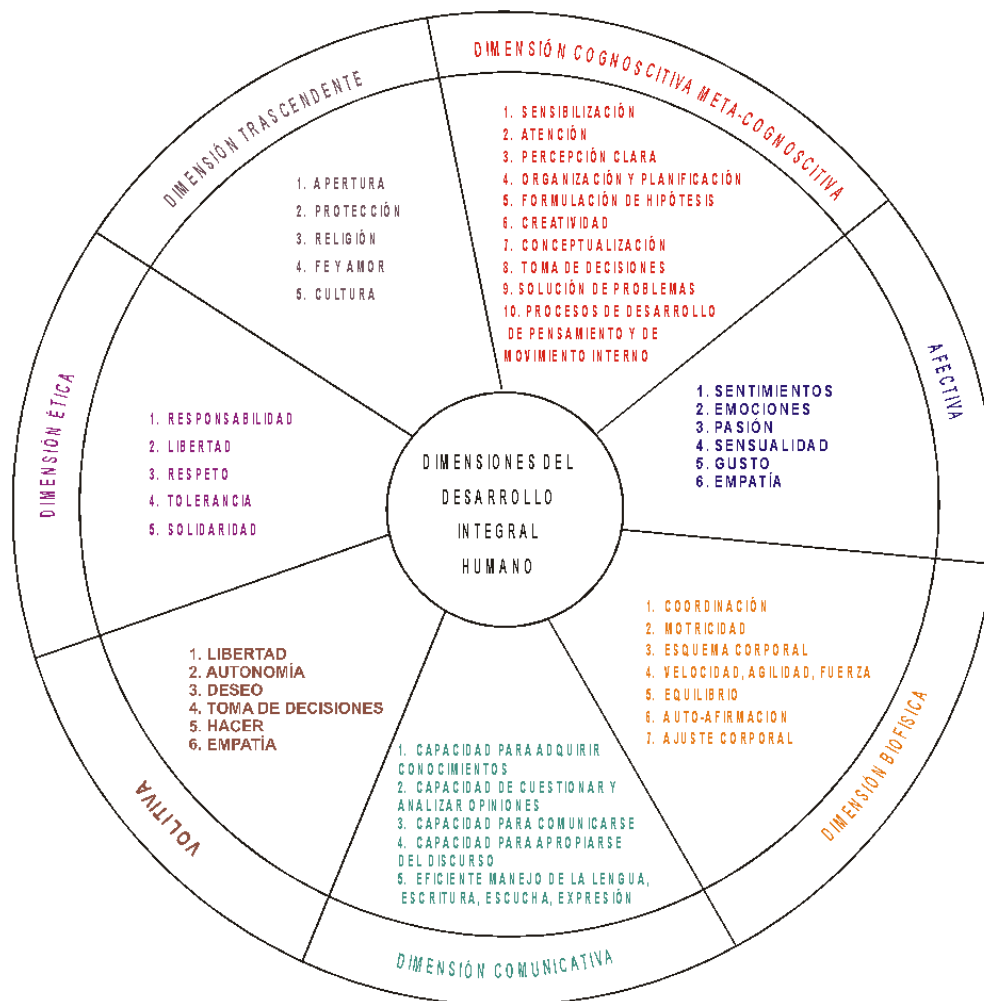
DIMENSIONES DEL DESARROLLO INTEGRAL HUMANO

DIMENSIÓN TRASCENDENTE

1. APERTURA
2. PROTECCIÓN
3. RELIGIÓN
4. FE Y AMOR
5. CULTURA

DIMENSIÓN COGNOSCITIVA META-COGNOSCITIVA

1. SENSIBILIZACIÓN
2. ATENCIÓN
3. PERCEPCIÓN CLARA
4. ORGANIZACIÓN Y PLANIFICACIÓN
5. FORMULACIÓN DE HIPÓTESIS
6. CREATIVIDAD
7. CONCEPTUALIZACIÓN
8. TOMA DE DECISIONES
9. SOLUCIÓN DE PROBLEMAS
10. PROCESOS DE DESARROLLO DE PENSAMIENTO Y DE MOVIMIENTO INTERNO

AFECTIVA

1. SENTIMIENTOS
2. EMOCIONES
3. PASIÓN
4. SENSUALIDAD
5. GUSTO
6. EMPATÍA

DIMENSIÓN ÉTICA

1. RESPONSABILIDAD
2. LIBERTAD
3. RESPETO
4. TOLERANCIA
5. SOLIDARIDAD

DIMENSIÓN BIOFÍSICA

1. COORDINACIÓN
2. MOTRICIDAD
3. ESQUEMA CORPORAL
4. VELOCIDAD, AGILIDAD, FUERZA
5. EQUILIBRIO
6. AUTO-AFIRMACION
7. AJUSTE CORPORAL

VOLITIVA

1. LIBERTAD
2. AUTONOMÍA
3. DESEO
4. TOMA DE DECISIONES
5. HACER
6. EMPATÍA

DIMENSIÓN COMUNICATIVA

1. CAPACIDAD PARA ADQUIRIR CONOCIMIENTOS
2. CAPACIDAD DE CUESTIONAR Y ANALIZAR OPINIONES
3. CAPACIDAD PARA COMUNICARSE
4. CAPACIDAD PARA APROPIARSE DEL DISCURSO
5. EFICIENTE MANEJO DE LA LENGUA, ESCRITURA, ESCUCHA, EXPRESIÓN